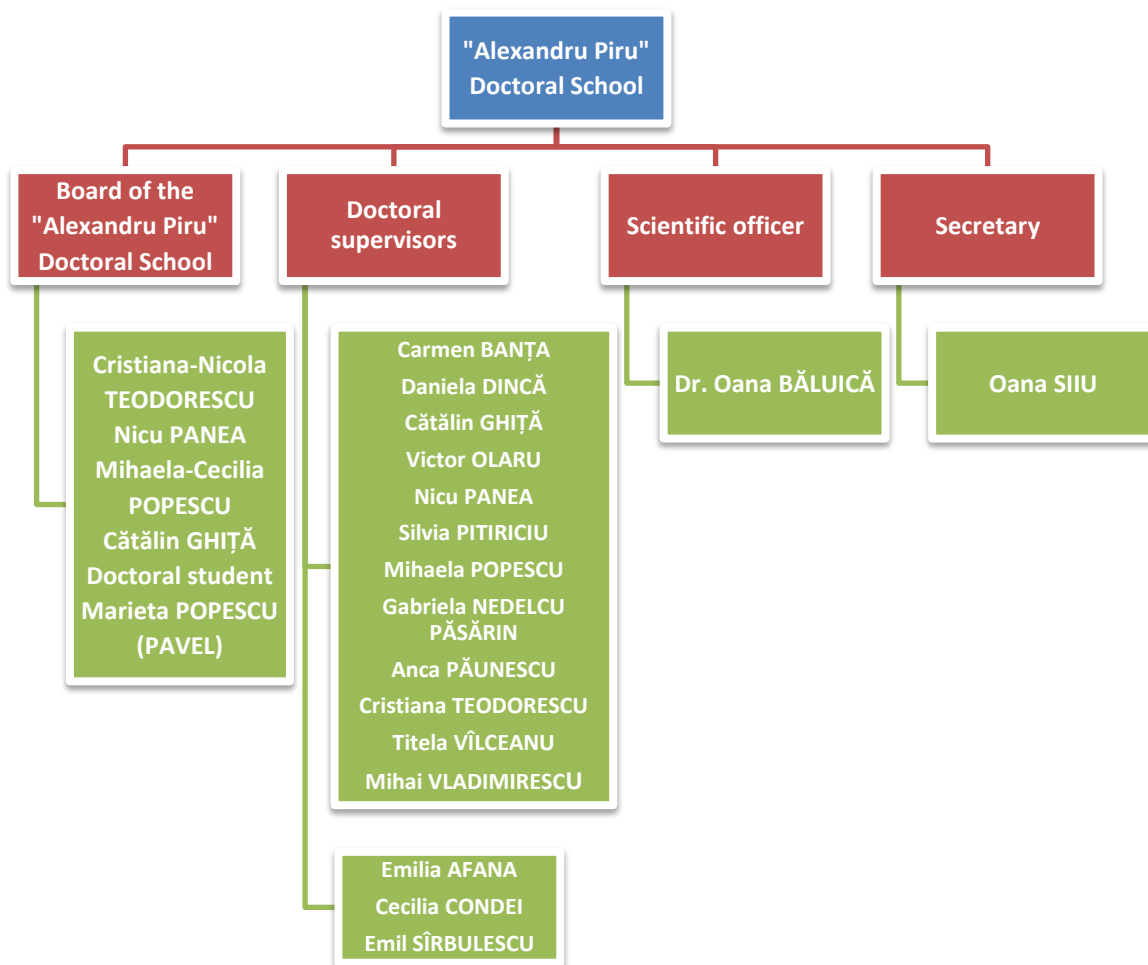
"Alexandru Piru" Doctoral School

Board of the "Alexandru Piru" Doctoral School

Doctoral supervisors

Scientific officer

Secretary

Cristiana-Nicola TEODORESCU
Nicu PANEA
Mihaela-Cecilia POPESCU
Cătălin GHIȚĂ
Doctoral student Marieta POPESCU (PAVEL)

Carmen BANȚA
Daniela DINCĂ
Cătălin GHIȚĂ
Victor OLARU
Nicu PANEA
Silvia PITIRICIU
Mihaela POPESCU
Gabriela NEDELCU PĂSĂRIN
Anca PĂUNESCU
Cristiana TEODORESCU
Titela VÎLCEANU
Mihai VLADIMIRESCU

Emilia AFANA
Cecilia CONDEI
Emil SÎRBULESCU

Dr. Oana BĂLUICĂ

Oana SIIU